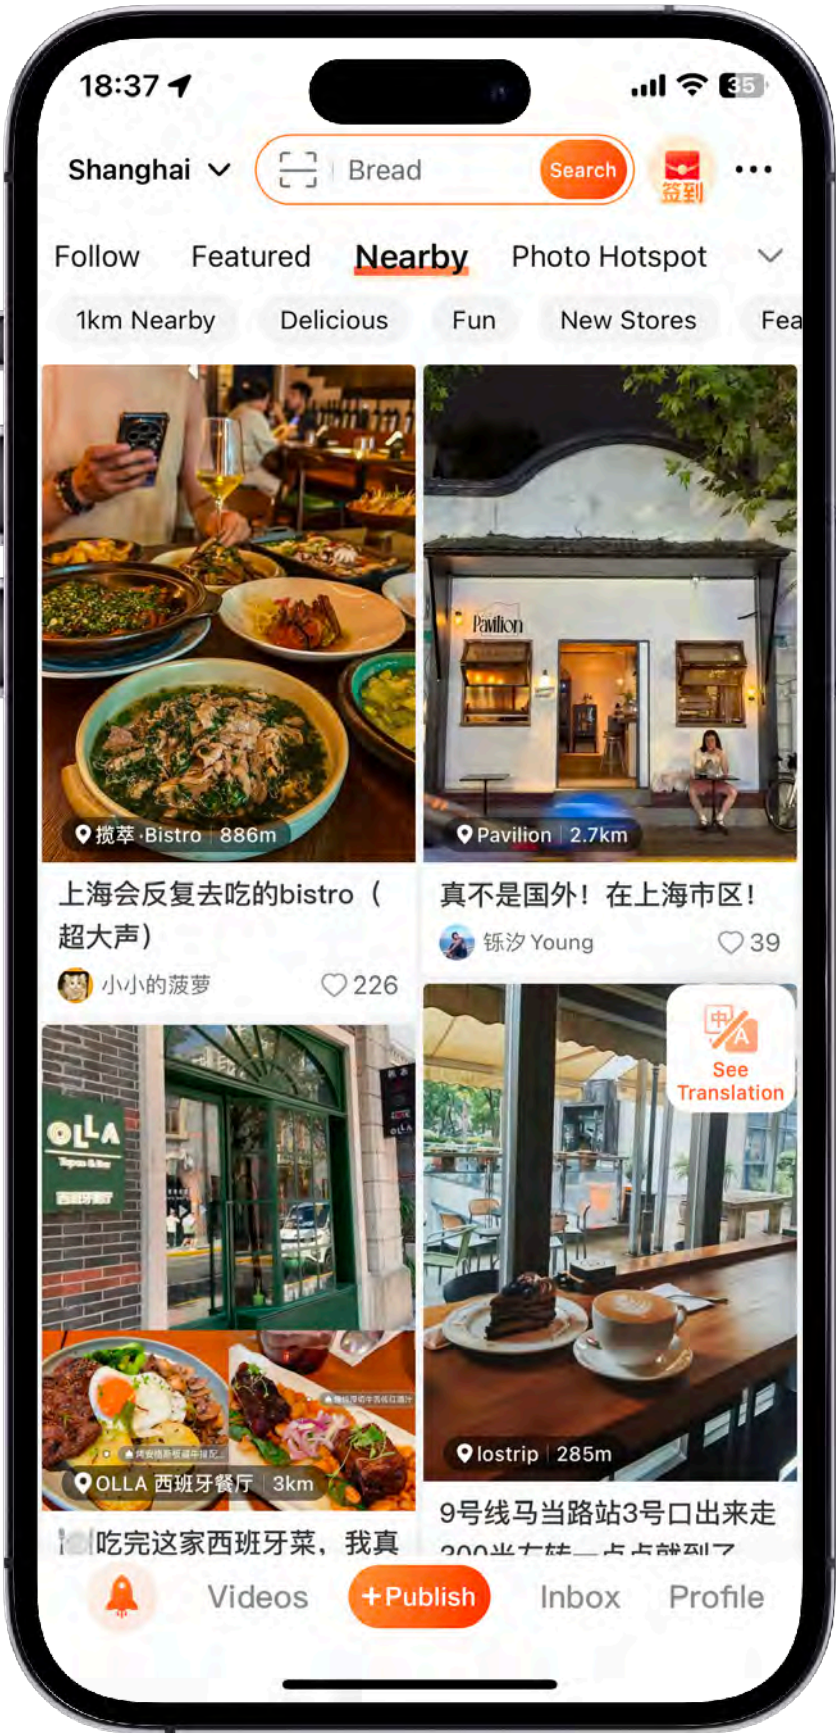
18:37 35

Shanghai Bread Search 签到 ...

Follow Featured Nearby Photo Hotspot

1km Nearby Delicious Fun New Stores Fea

Pavilion

揽萃·Bistro 886m

上海会反复去吃的bistro（超大声）

小小的菠萝 226

Pavilion 2.7km

真不是国外！在上海市区！

铄汐 Young 39

OLLA

OLLA 西班牙餐厅 3km

吃完这家西班牙菜，我真

See Translation

lostrip 285m

9号线马当路站3号口出来走
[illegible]

Videos +Publish Inbox Profile